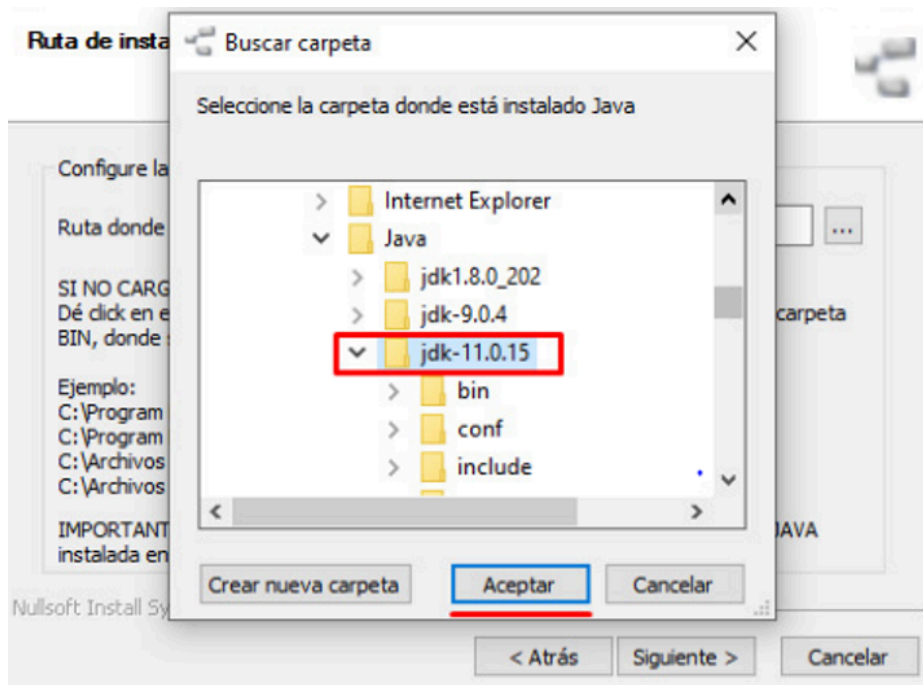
Ruta de insta

Configure la

Ruta donde

...

SI NO CARG
Dé click en e
BIN, donde

carpeta

Ejemplo:
C:\Program
C:\Program
C:\Archivos
C:\Archivos

IMPORTANT
instalada en

JAVA

Nullsoft Install Sy

Buscar carpeta

Seleccione la carpeta donde está instalado Java

Internet Explorer
Java
jdk1.8.0_202
jdk-9.0.4
jdk-11.0.15
bin
conf
include

Crear nueva carpeta

Aceptar

Cancelar

< Atrás

Siguiente >

Cancelar